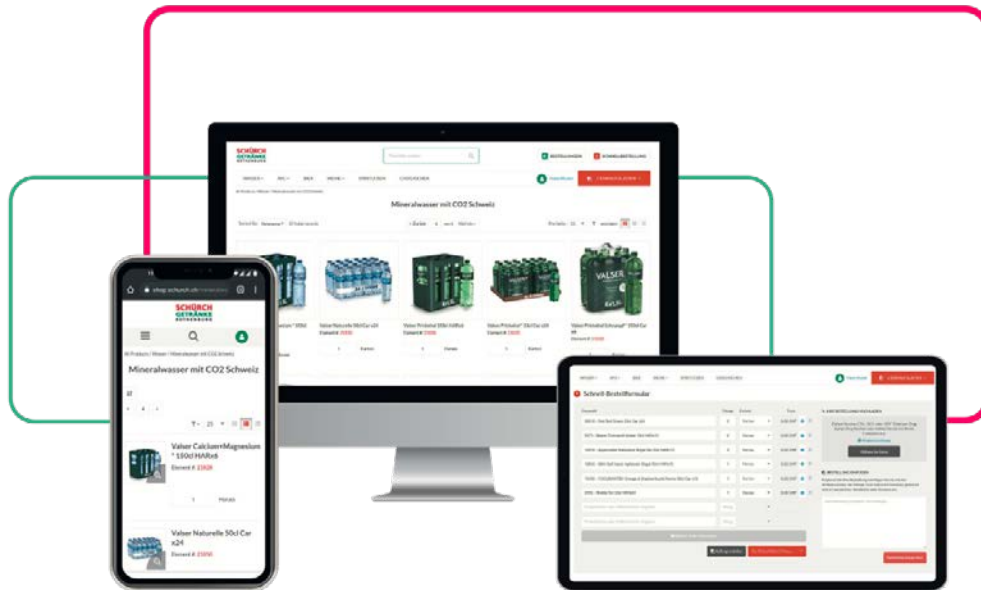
SCHÜRCH GETRÄNKE ROTHENBURG

BESTELLUNGEN

SCHNELLBESTELLUNG

Mineralwasser mit CO2 Schweiz

Valser Naturelle 50cl Car x24

Valser Prickelnd 50cl

Valser Prickelnd Schwarz 50cl Car

VALSER

Schnell-Bestellformular

shop.schurch.ch

SCHÜRCH GETRÄNKE ROTHENBURG

Mineralwasser mit CO2 Schweiz

Valser CalciumMagnesium * 150cl HARx6

Element # 23928

Valser Naturelle 50cl Car x24

Element # 23930